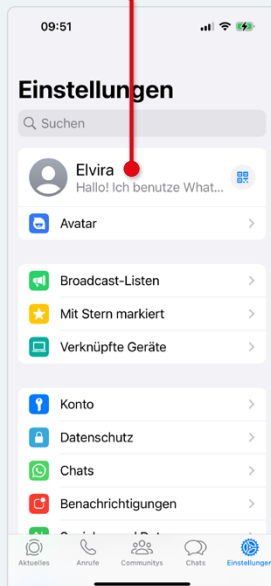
09:51

Einstellungen

Suchen

Elvira
Hallo! Ich benutze What...

Avatar

Broadcast-Listen

Mit Stern markiert

Verknüpfte Geräte

Konto

Datenschutz

Chats

Benachrichtigungen

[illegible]

Aktuelles Anrufe Communitys Chats Einstellungen